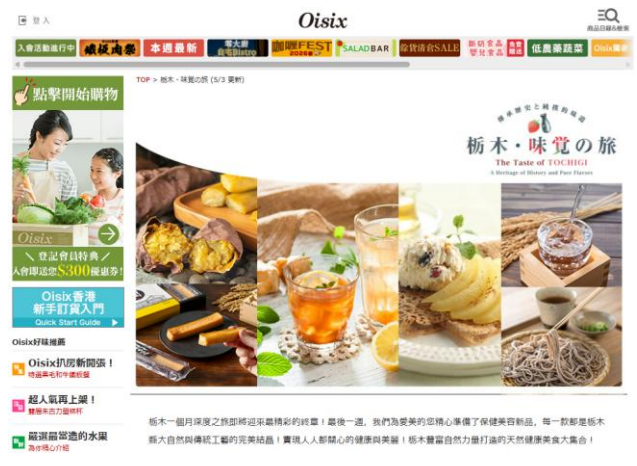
登入

Oisix

商品目錄&搜索

入會活動進行中　燒烤肉祭　本週最新　零大廚 Bistro　咖喱FEST 2020　SALAD BAR　除留滿會SALE　節日需品 營養充足　低農藥蔬菜　Oisix

TOP > 栃木・味覚の旅 (5/3 更新)

點擊開始購物

Oisix

登記會員特典
入會即送你$300優惠券！

Oisix香港
新手訂貨入門
Quick Start Guide

Oisix好味推薦

Oisix扒房新開張！
特選黑毛和牛燒板腱

超人氣再上架！
雙層芒果力量糕杯

嚴選最當造的水果
為你精心介紹

栃木・味覚の旅
The Taste of TOCHIGI
A Heritage of History and Pure Flavors

栃木一個月深度之旅即將迎來最精彩的終章！最後一週，我們為愛美的您精心準備了保健美容新品，每一款都是栃木縣大自然與傳統工藝的完美結晶！實現人人都開心的健康與美麗！栃木豐富自然力量打造的天然健康美食大集合！